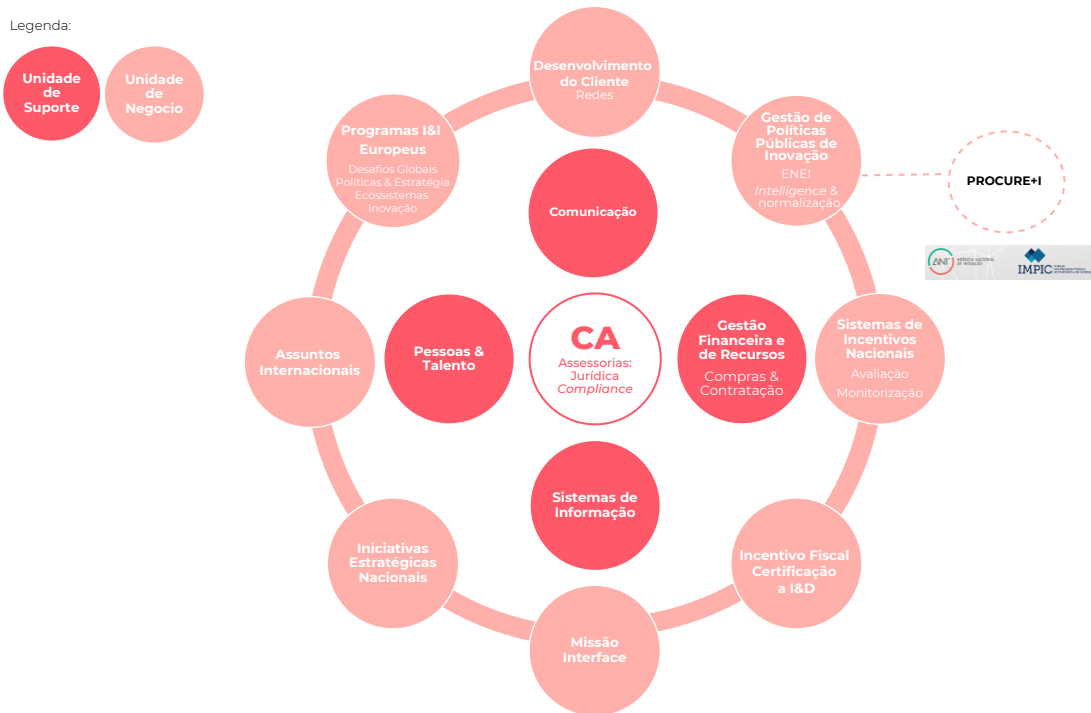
Legenda:

Unidade de Suporte

Unidade de Negocio

Desenvolvimento do Cliente
Redes

Gestão de Políticas Públicas de Inovação
ENEI
*Intelligence* & normalização

PROCURE+I

ANI AGÊNCIA NACIONAL DE INOVAÇÃO

IMPIC

Programas I&I Europeus
Desafios Globais
Políticas & Estratégia
Ecossistemas
Inovação

Comunicação

Assuntos Internacionais

Pessoas & Talento

CA
Assessorias:
Jurídica
*Compliance*

Gestão Financeira e de Recursos
Compras & Contratação

Sistemas de Incentivos Nacionais
Avaliação
Monitorização

Sistemas de Informação

Iniciativas Estratégicas Nacionais

Incentivo Fiscal Certificação a I&D

Missão Interface